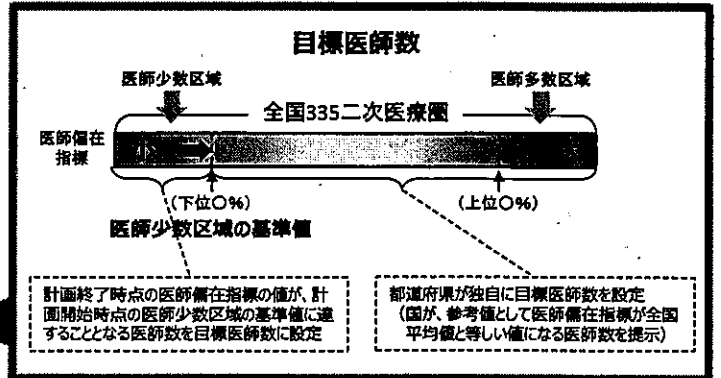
目標医師数

医師少数区域

医師多数区域

全国335二次医療圏

医師偏在指標

(下位○%)

(上位○%)

医師少数区域の基準値

計画終了時点の医師偏在指標の値が、計画開始時点の医師少数区域の基準値に達することとなる医師数を目標医師数に設定

都道府県が独自に目標医師数を設定
(国が、参考値として医師偏在指標が全国平均値と等しい値になる医師数を提示)